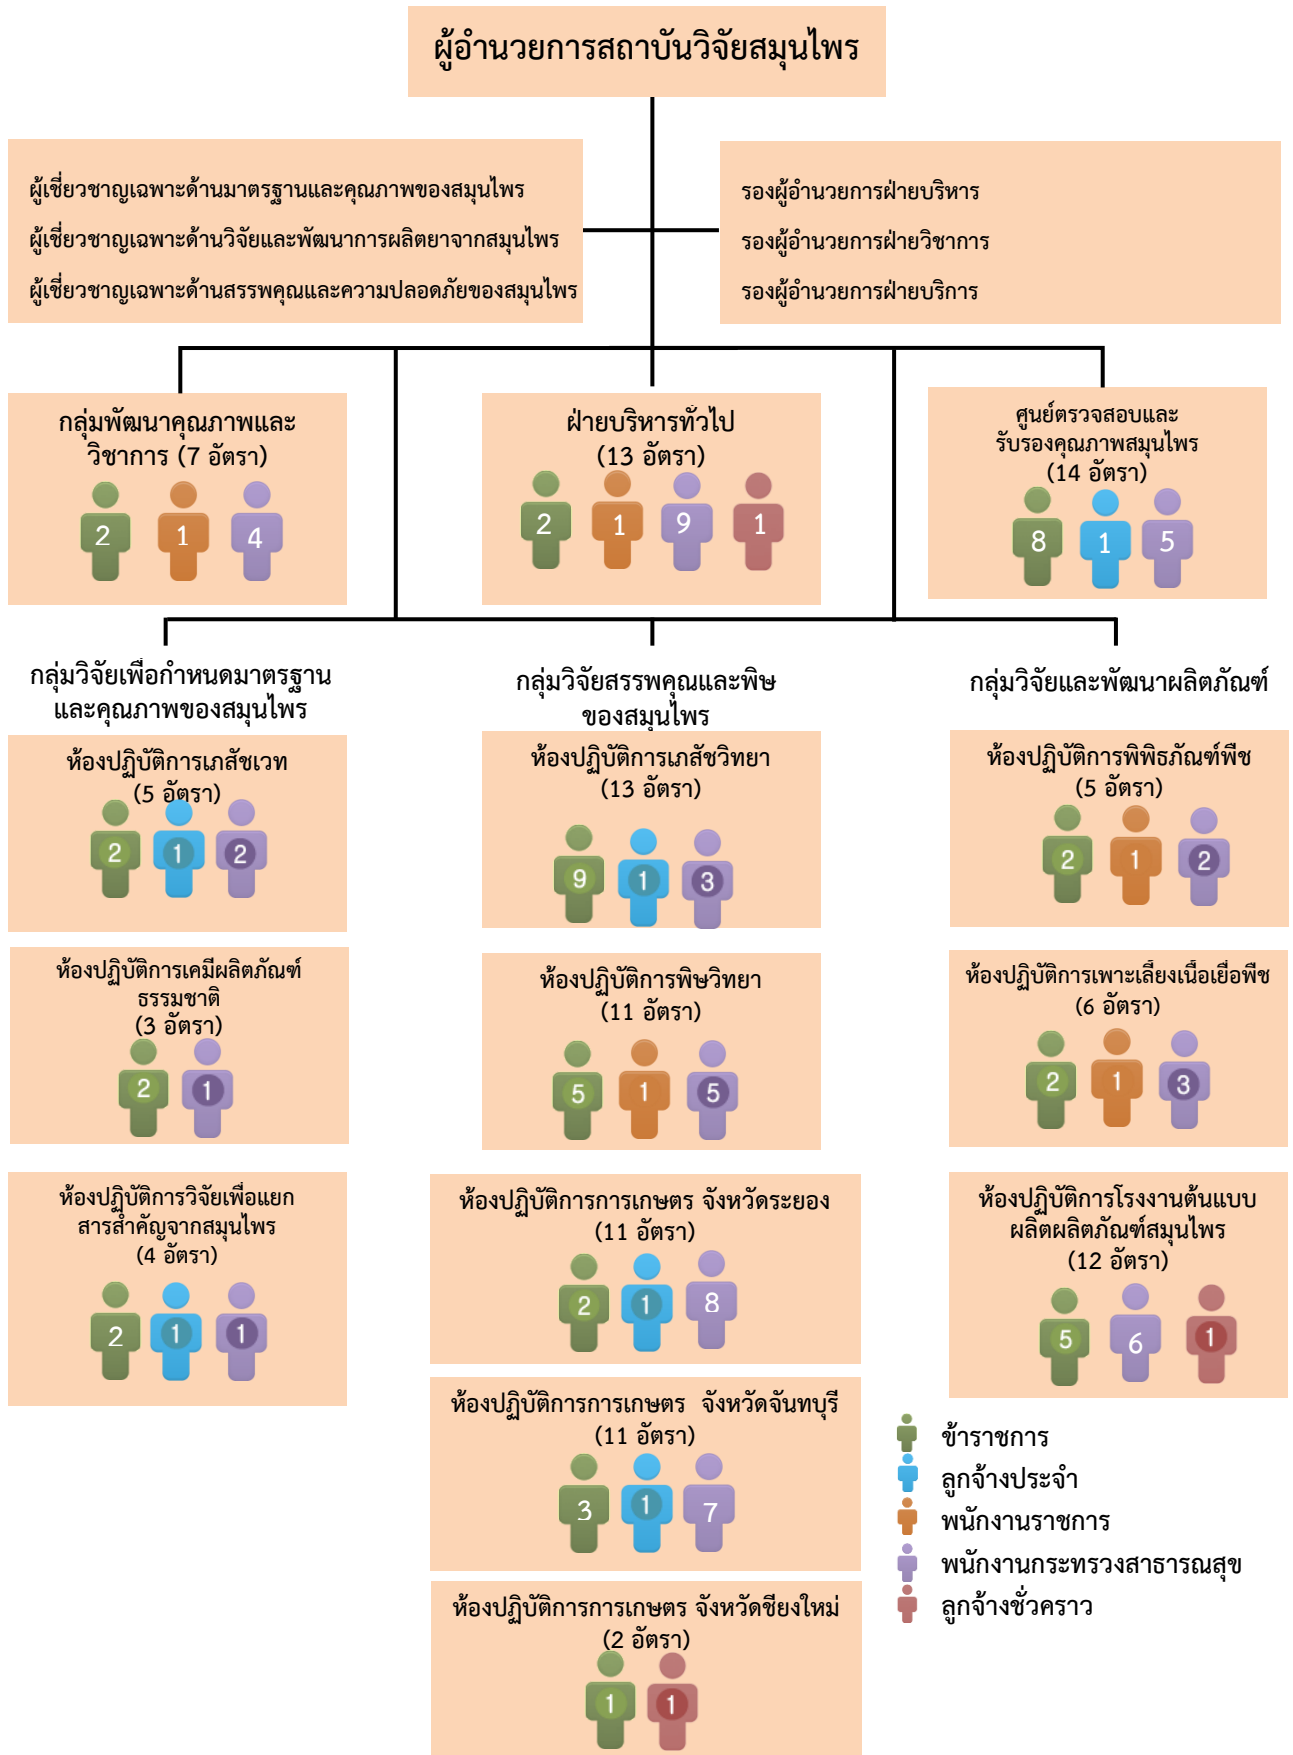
ผู้อำนวยการสถาบันวิจัยสมุนไพร

ผู้เชี่ยวชาญเฉพาะด้านมาตรฐานและคุณภาพของสมุนไพร
ผู้เชี่ยวชาญเฉพาะด้านวิจัยและพัฒนาการผลิตยาจากสมุนไพร
ผู้เชี่ยวชาญเฉพาะด้านสรรพคุณและความปลอดภัยของสมุนไพร

รองผู้อำนวยการฝ่ายบริหาร
รองผู้อำนวยการฝ่ายวิชาการ
รองผู้อำนวยการฝ่ายบริการ

กลุ่มพัฒนาคุณภาพและวิชาการ (7 อัตรา)
2 1 4

ฝ่ายบริหารทั่วไป (13 อัตรา)
2 1 9 1

ศูนย์ตรวจสอบและรับรองคุณภาพสมุนไพร (14 อัตรา)
8 1 5

กลุ่มวิจัยเพื่อกำหนดมาตรฐานและคุณภาพของสมุนไพร

ห้องปฏิบัติการเภสัชเวท (5 อัตรา)
2 1 2

ห้องปฏิบัติการเคมีผลิตภัณฑ์ธรรมชาติ (3 อัตรา)
2 1

ห้องปฏิบัติการวิจัยเพื่อแยกสารสำคัญจากสมุนไพร (4 อัตรา)
2 1 1

กลุ่มวิจัยสรรพคุณและพิษของสมุนไพร

ห้องปฏิบัติการเภสัชวิทยา (13 อัตรา)
9 1 3

ห้องปฏิบัติการพิษวิทยา (11 อัตรา)
5 1 5

ห้องปฏิบัติการการเกษตร จังหวัดระยอง (11 อัตรา)
2 1 8

ห้องปฏิบัติการการเกษตร จังหวัดจันทบุรี (11 อัตรา)
3 1 7

ห้องปฏิบัติการการเกษตร จังหวัดชียงใหม่ (2 อัตรา)
1 1

กลุ่มวิจัยและพัฒนาผลิตภัณฑ์

ห้องปฏิบัติการพิพิธภัณฑ์พืช (5 อัตรา)
2 1 2

ห้องปฏิบัติการเพาะเลี้ยงเนื้อเยื่อพืช (6 อัตรา)
2 1 3

ห้องปฏิบัติการโรงงานต้นแบบผลิตผลิตภัณฑ์สมุนไพร (12 อัตรา)
5 6 1

ข้าราชการ
ลูกจ้างประจำ
พนักงานราชการ
พนักงานกระทรวงสาธารณสุข
ลูกจ้างชั่วคราว